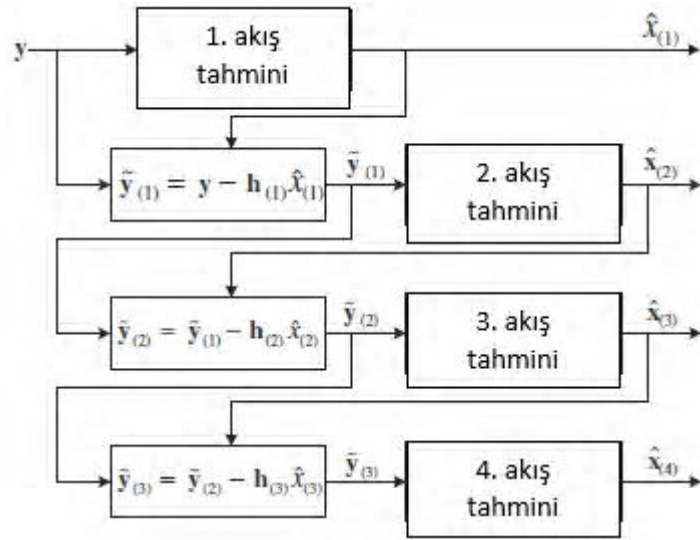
$\mathbf{y}$

1. akış tahmini

$\hat{x}_{(1)}$

$\tilde{\mathbf{y}}_{(1)} = \mathbf{y} - \mathbf{h}_{(1)}\hat{x}_{(1)}$

$\tilde{\mathbf{y}}_{(1)}$

2. akış tahmini

$\hat{\mathbf{x}}_{(2)}$

$\tilde{\mathbf{y}}_{(2)} = \tilde{\mathbf{y}}_{(1)} - \mathbf{h}_{(2)}\hat{x}_{(2)}$

$\tilde{\mathbf{y}}_{(2)}$

3. akış tahmini

$\hat{\mathbf{x}}_{(3)}$

$\tilde{\mathbf{y}}_{(3)} = \tilde{\mathbf{y}}_{(2)} - \mathbf{h}_{(3)}\hat{x}_{(3)}$

$\tilde{\mathbf{y}}_{(3)}$

4. akış tahmini

$\hat{\mathbf{x}}_{(4)}$